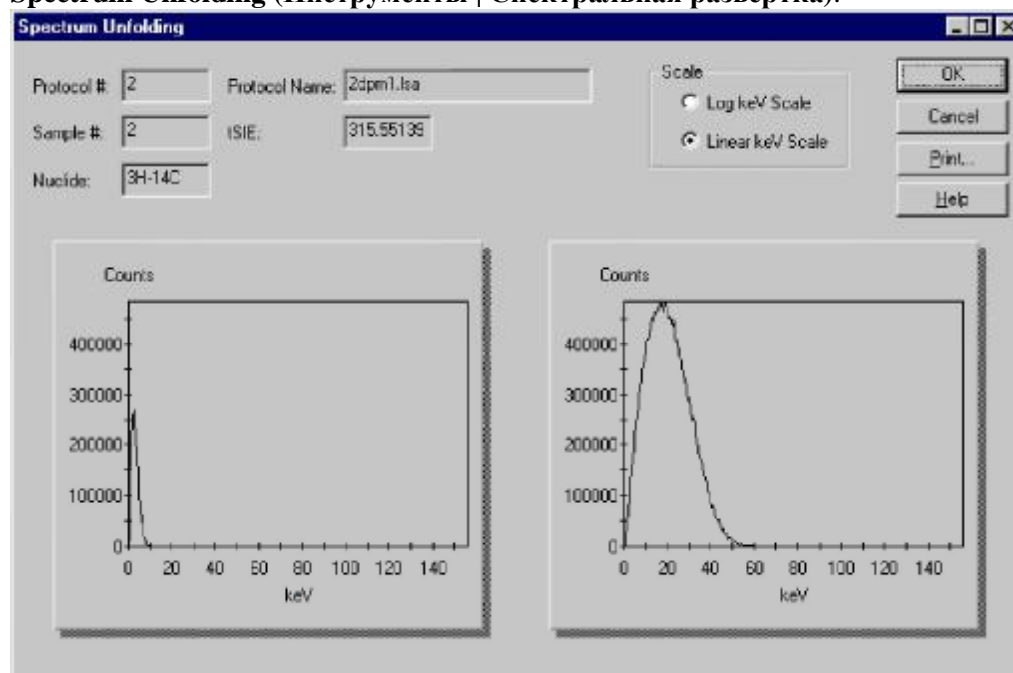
Spectrum Unfolding (Инструменты | Спектральная развертка).

Spectrum Unfolding

Protocol #: 2
Protocol Name: 2dpm1.lsa
Sample #: 2
tSIE: 315.55139
Nuclide: 3H-14C

Scale
Log keV Scale
Linear keV Scale

OK
Cancel
Print...
Help

Counts
400000
300000
200000
100000
0
0 20 40 60 80 100 120 140
keV

Counts
400000
300000
200000
100000
0
0 20 40 60 80 100 120 140
keV